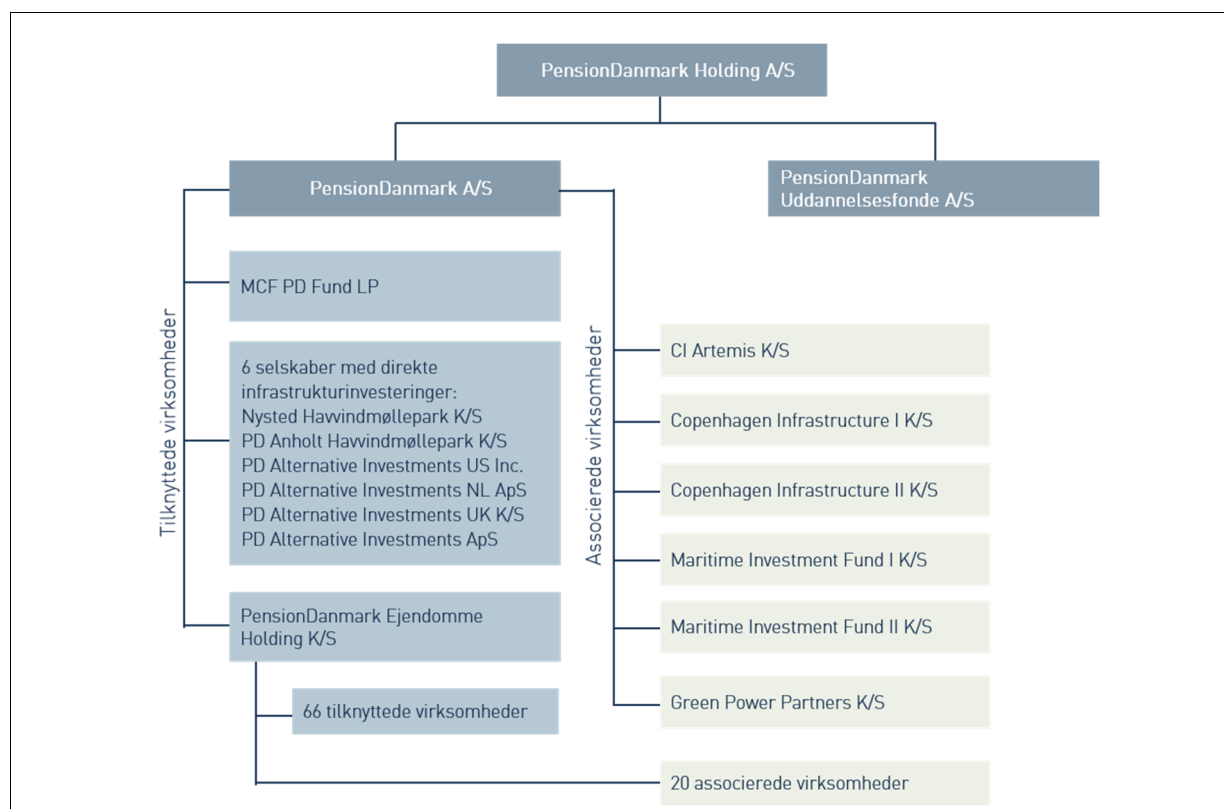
PensionDanmark Holding A/S

PensionDanmark A/S

PensionDanmark Uddannelsesfonde A/S

Tilknyttede virksomheder

MCF PD Fund LP

6 selskaber med direkte infrastrukturinvesteringer:
Nysted Havvindmøllepark K/S
PD Anholt Havvindmøllepark K/S
PD Alternative Investments US Inc.
PD Alternative Investments NL ApS
PD Alternative Investments UK K/S
PD Alternative Investments ApS

PensionDanmark Ejendomme Holding K/S

66 tilknyttede virksomheder

Associerede virksomheder

CI Artemis K/S

Copenhagen Infrastructure I K/S

Copenhagen Infrastructure II K/S

Maritime Investment Fund I K/S

Maritime Investment Fund II K/S

Green Power Partners K/S

20 associerede virksomheder